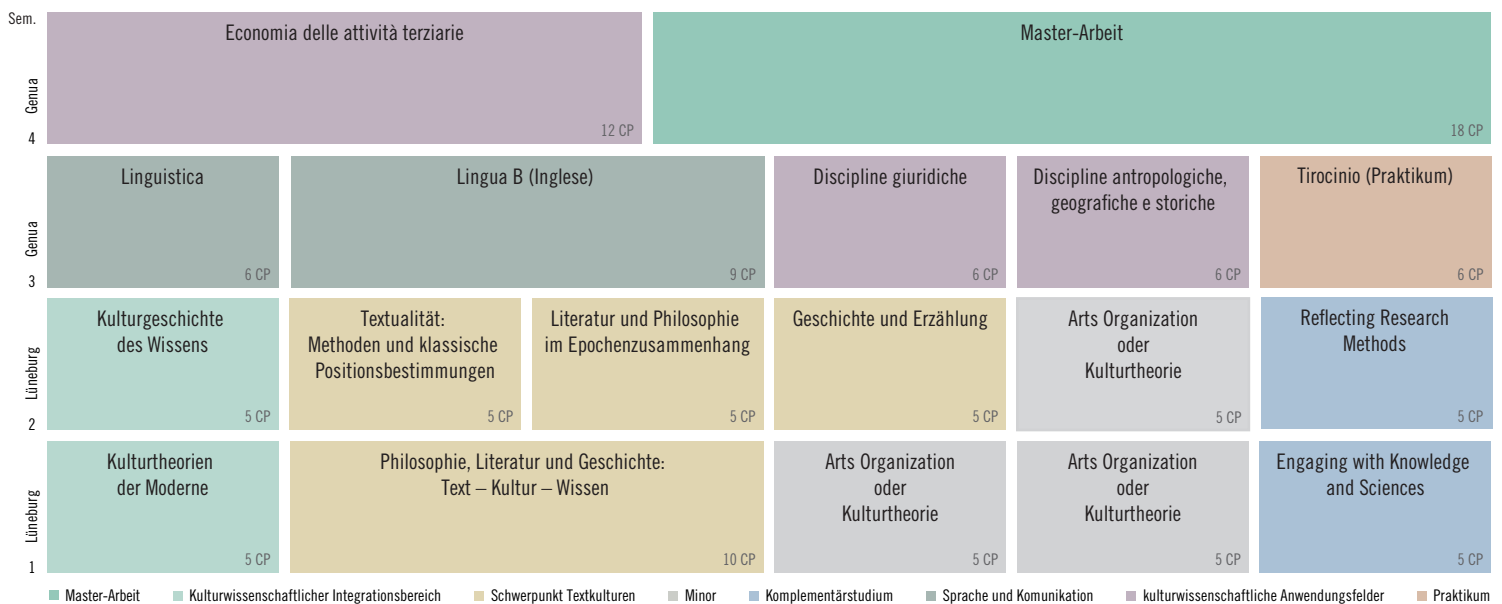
| Sem. | | | | | | |
|---|---|---|---|---|---|---|
| Genua 4 | Economia delle attività terziarie 12 CP | | | Master-Arbeit 18 CP | | |
| Genua 3 | Linguistica 6 CP | Lingua B (Inglese) 9 CP | | Discipline giuridiche 6 CP | Discipline antropologiche, geografiche e storiche 6 CP | Tirocinio (Praktikum) 6 CP |
| Lüneburg 2 | Kulturgeschichte des Wissens 5 CP | Textualität: Methoden und klassische Positionsbestimmungen 5 CP | Literatur und Philosophie im Epochenzusammenhang 5 CP | Geschichte und Erzählung 5 CP | Arts Organization oder Kulturtheorie 5 CP | Reflecting Research Methods 5 CP |
| Lüneburg 1 | Kulturtheorien der Moderne 5 CP | Philosophie, Literatur und Geschichte: Text – Kultur – Wissen 10 CP | | Arts Organization oder Kulturtheorie 5 CP | Arts Organization oder Kulturtheorie 5 CP | Engaging with Knowledge and Sciences 5 CP |

Master-Arbeit Kulturwissenschaftlicher Integrationsbereich Schwerpunkt Textkulturen Minor Komplementärstudium Sprache und Komunikation kulturwissenschaftliche Anwendungsfelder Praktikum